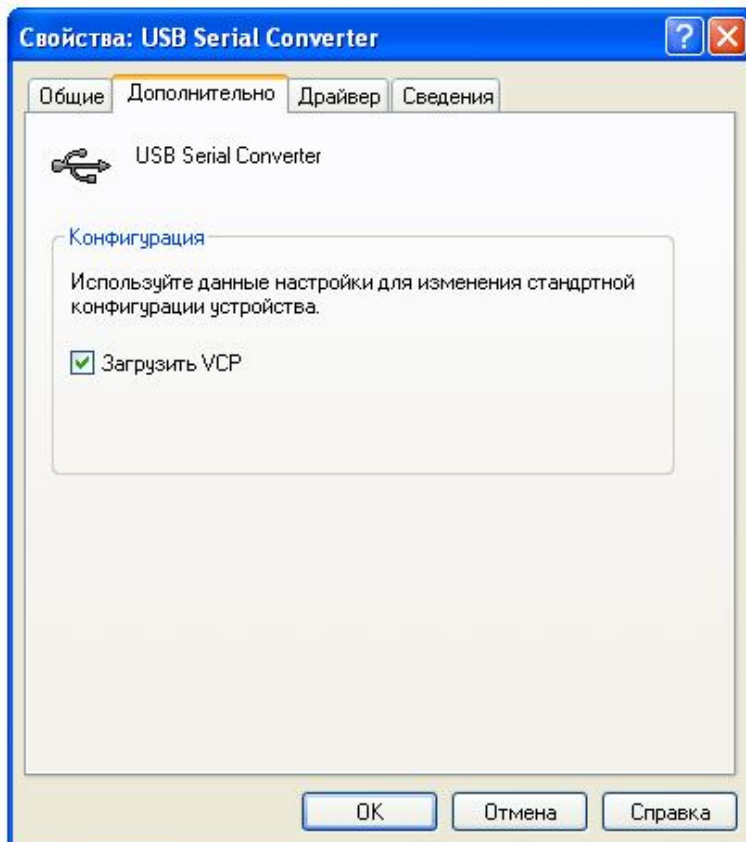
Свойства: USB Serial Converter

Общие | Дополнительно | Драйвер | Сведения

USB Serial Converter

Конфигурация

Используйте данные настройки для изменения стандртной конфигурации устройства.

Загрузить VCP

OK | Отмена | Справка